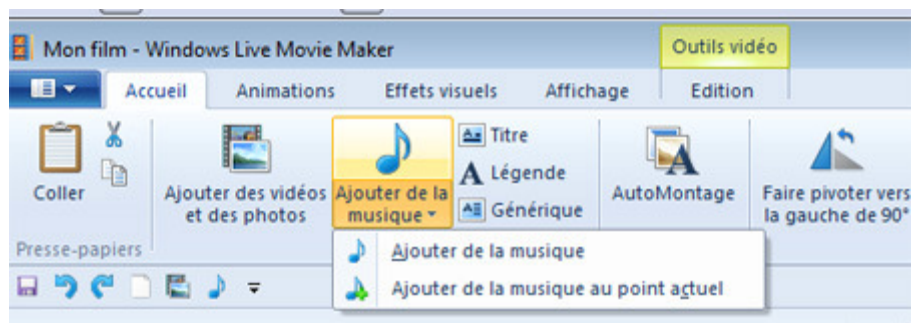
Mon film - Windows Live Movie Maker

Outils vidéo

Accueil | Animations | Effets visuels | Affichage | Edition

Coller

Presse-papiers

Ajouter des vidéos et des photos

Ajouter de la musique

Titre

Légende

Générique

AutoMontage

Faire pivoter vers la gauche de 90°

Ajouter de la musique

Ajouter de la musique au point actuel